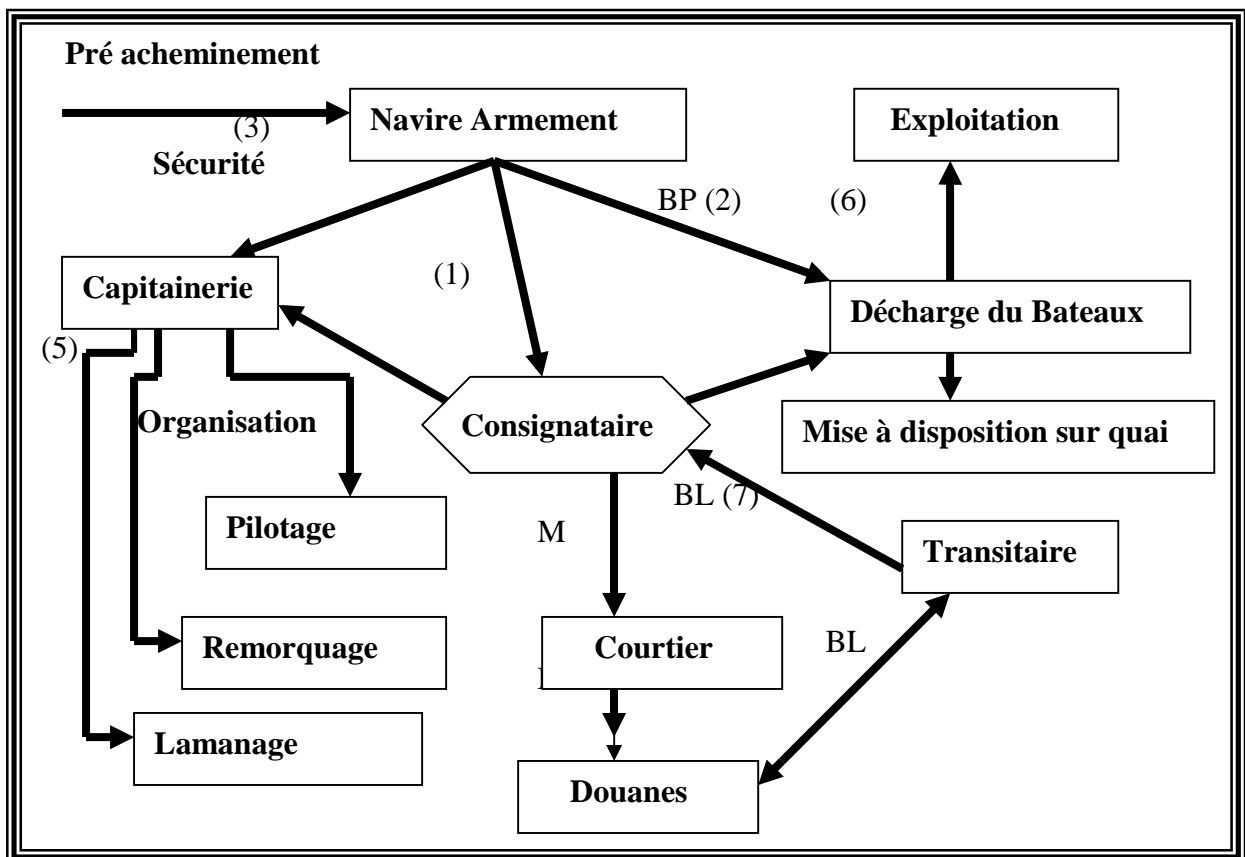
Pré acheminement

(3)

Sécurité

Navire Armement

Exploitation

BP (2)

(6)

(1)

Capitainerie

Décharge du Bateaux

(5)

Organisation

Consignataire

Mise à disposition sur quai

BL (7)

Pilotage

M

Transitaire

BL

Remorquage

Courtier

Lamanage

Douanes